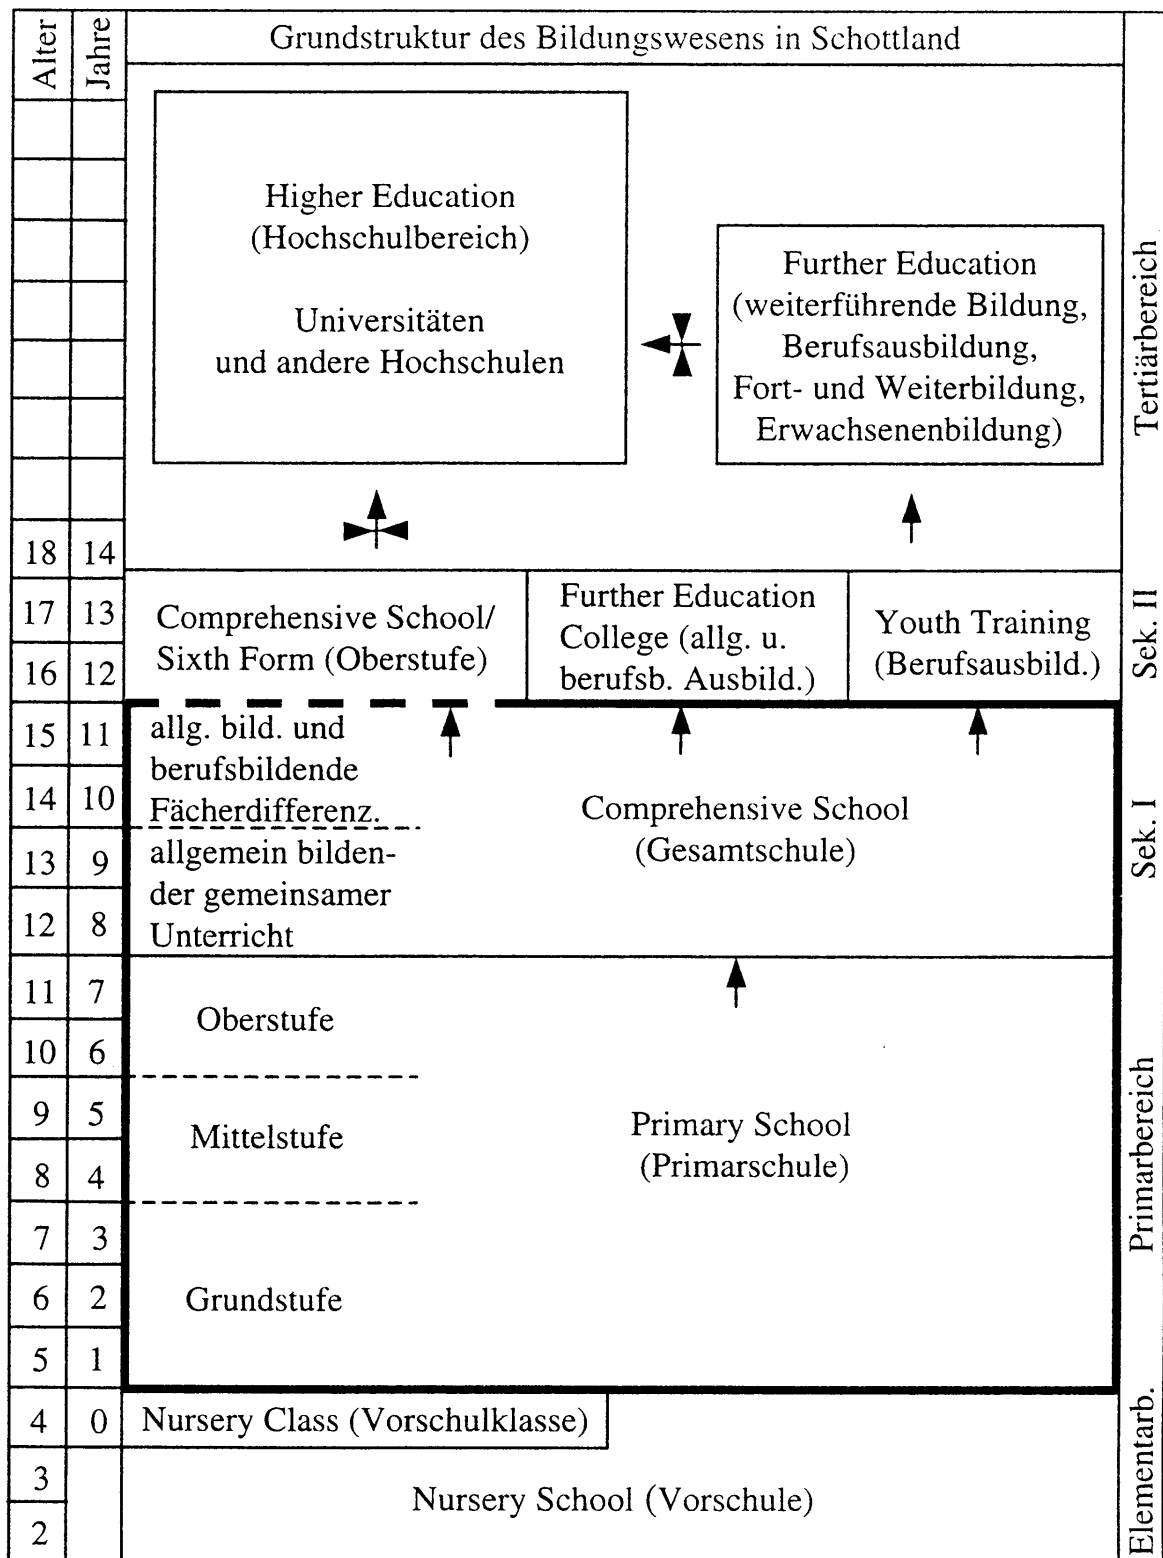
Alter
Jahre

Grundstruktur des Bildungswesens in Schottland

Higher Education (Hochschulbereich)

Universitäten und andere Hochschulen

Further Education (weiterführende Bildung, Berufsausbildung, Fort- und Weiterbildung, Erwachsenenbildung)

Tertiärbereich

| Alter | Jahre |
|---|---|
| 18 | 14 |
| 17 | 13 |
| 16 | 12 |
| 15 | 11 |
| 14 | 10 |
| 13 | 9 |
| 12 | 8 |
| 11 | 7 |
| 10 | 6 |
| 9 | 5 |
| 8 | 4 |
| 7 | 3 |
| 6 | 2 |
| 5 | 1 |
| 4 | 0 |
| 3 | |
| 2 | |

Comprehensive School/ Sixth Form (Oberstufe)

Further Education College (allg. u. berufsb. Ausbild.)

Youth Training (Berufsausbild.)

Sek. II

allg. bild. und berufsbildende Fächerdifferenz.

allgemein bildender gemeinsamer Unterricht

Comprehensive School (Gesamtschule)

Sek. I

Oberstufe

Mittelstufe

Grundstufe

Primary School (Primarschule)

Primarbereich

Nursery Class (Vorschulklasse)

Nursery School (Vorschule)

Elementarb.